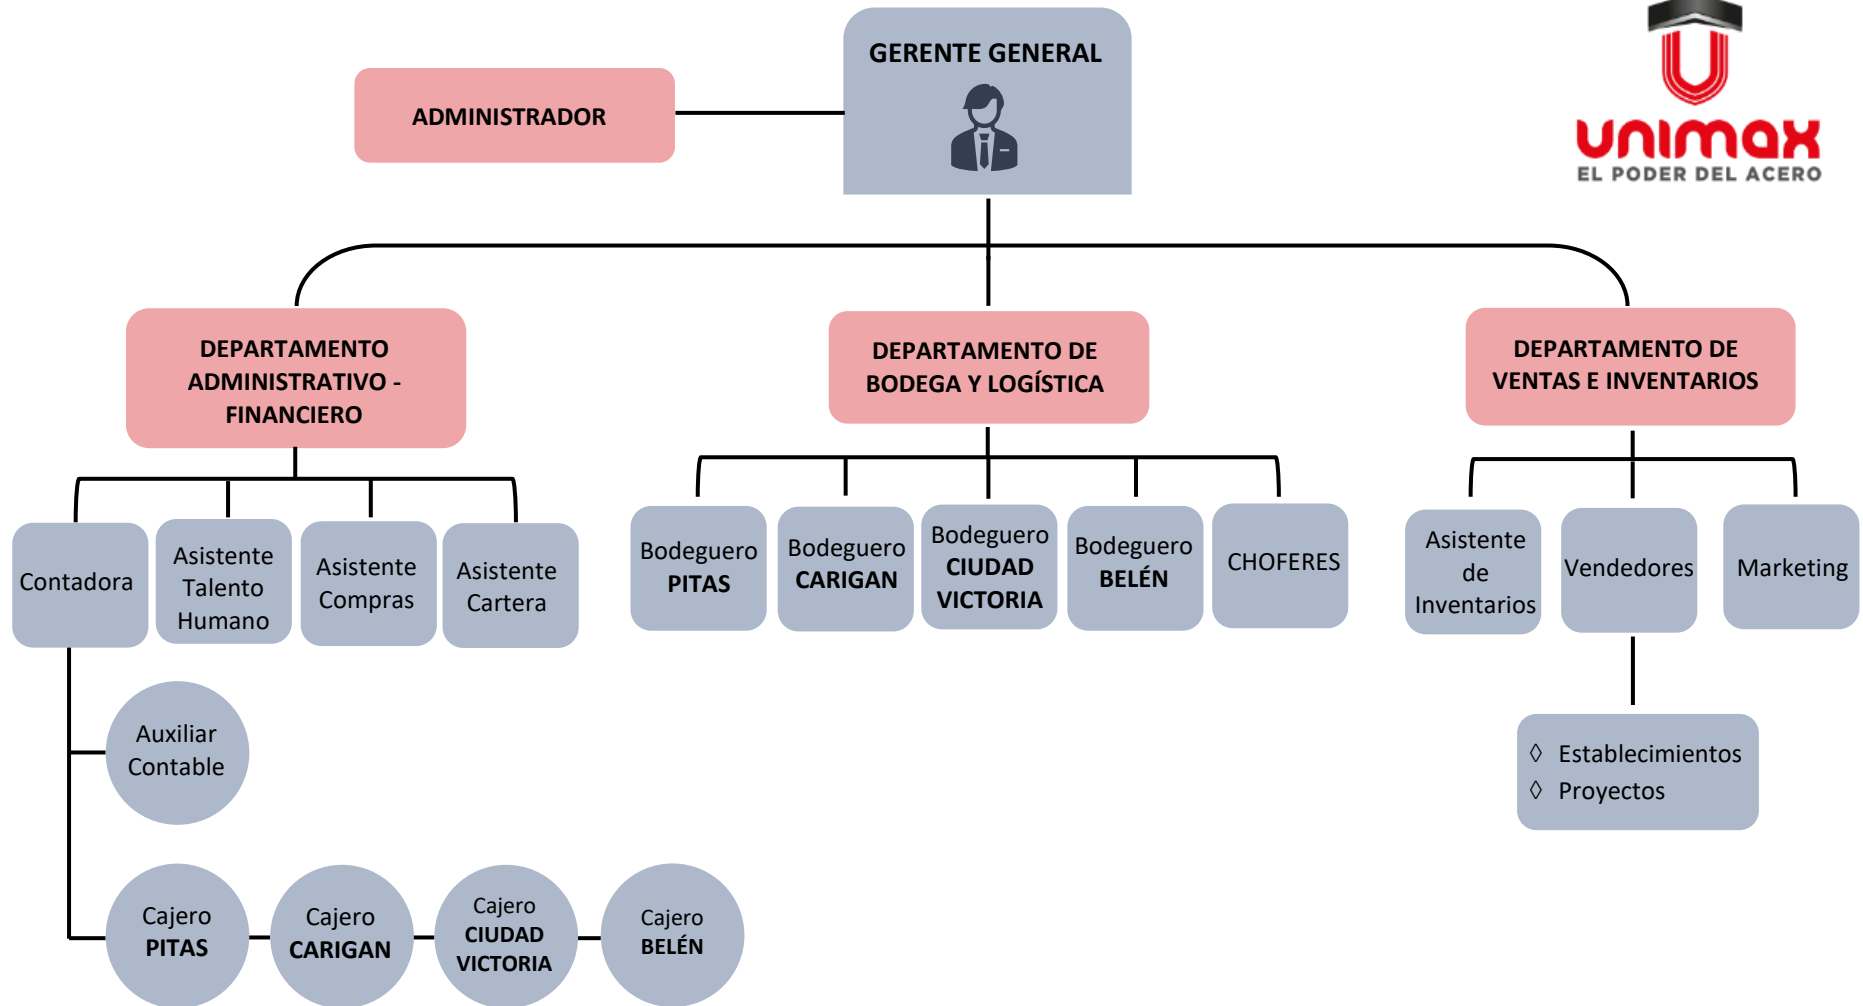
GERENTE GENERAL

ADMINISTRADOR

unimax
EL PODER DEL ACERO

DEPARTAMENTO ADMINISTRATIVO - FINANCIERO

DEPARTAMENTO DE BODEGA Y LOGÍSTICA

DEPARTAMENTO DE VENTAS E INVENTARIOS

Contadora

Asistente Talento Humano

Asistente Compras

Asistente Cartera

Bodeguero PITAS

Bodeguero CARIGAN

Bodeguero CIUDAD VICTORIA

Bodeguero BELÉN

CHOFERES

Asistente de Inventarios

Vendedores

Marketing

Auxiliar Contable

◊ Establecimientos
◊ Proyectos

Cajero PITAS

Cajero CARIGAN

Cajero CIUDAD VICTORIA

Cajero BELÉN